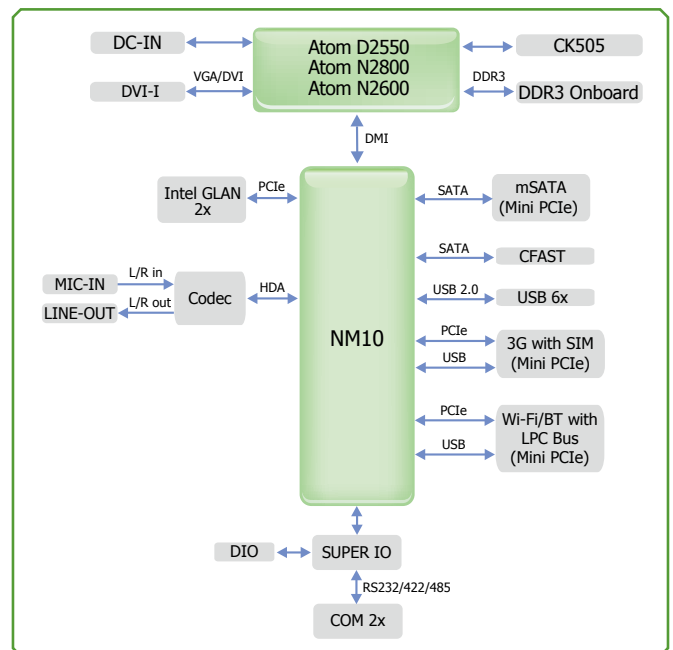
DC-IN

DVI-I

VGA/DVI

Atom D2550
Atom N2800
Atom N2600

CK505

DDR3

DDR3 Onboard

DMI

Intel GLAN 2x

PCIe

SATA

mSATA (Mini PCIe)

SATA

CFAST

MIC-IN

L/R in

Codec

HDA

USB 2.0

USB 6x

LINE-OUT

L/R out

NM10

PCIe

3G with SIM (Mini PCIe)

USB

PCIe

Wi-Fi/BT with LPC Bus (Mini PCIe)

USB

DIO

SUPER IO

RS232/422/485

COM 2x